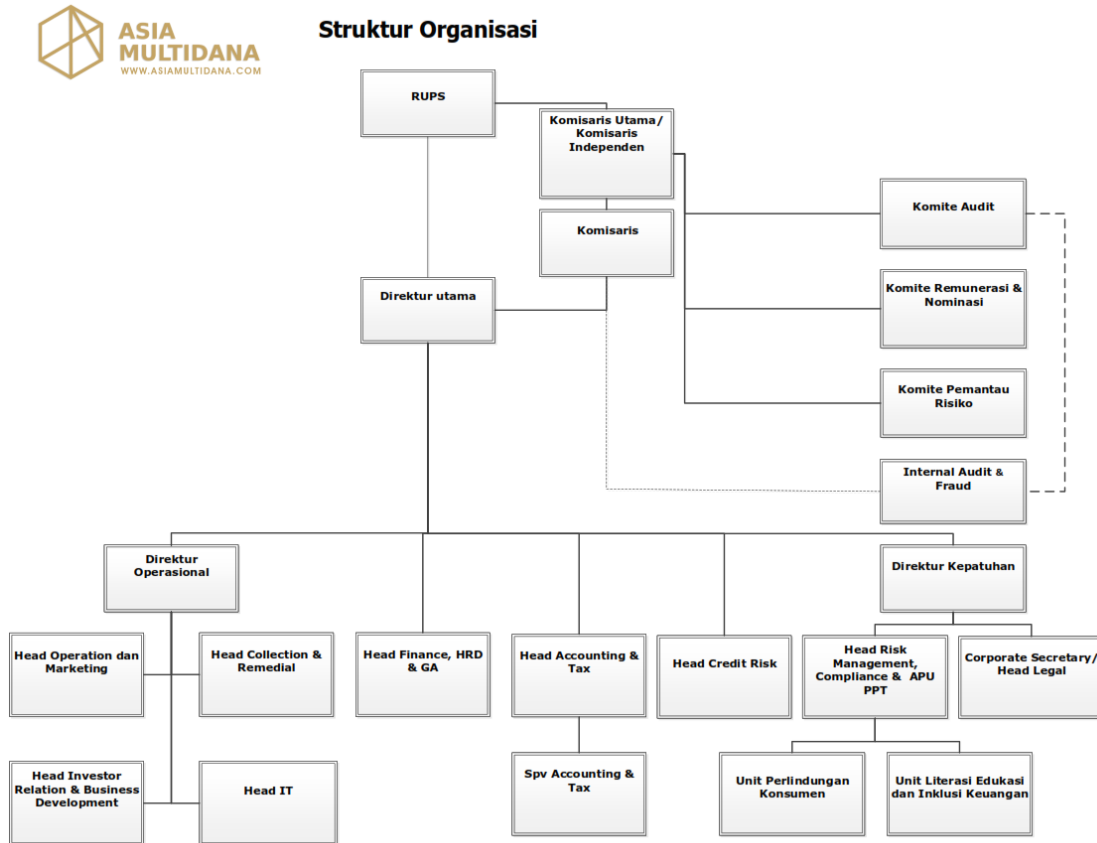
ASIA MULTIDANA
WWW.ASIAMULTIDANA.COM

Struktur Organisasi

RUPS

Komisaris Utama/ Komisaris Independen

Komisaris

Komite Audit

Komite Remunerasi & Nominasi

Komite Pemantau Risiko

Internal Audit & Fraud

Direktur utama

Direktur Operasional

Direktur Kepatuhan

Head Operation dan Marketing

Head Collection & Remedial

Head Finance, HRD & GA

Head Accounting & Tax

Head Credit Risk

Head Risk Management, Compliance & APU PPT

Corporate Secretary/ Head Legal

Head Investor Relation & Business Development

Head IT

Spv Accounting & Tax

Unit Perlindungan Konsumen

Unit Literasi Edukasi dan Inklusi Keuangan